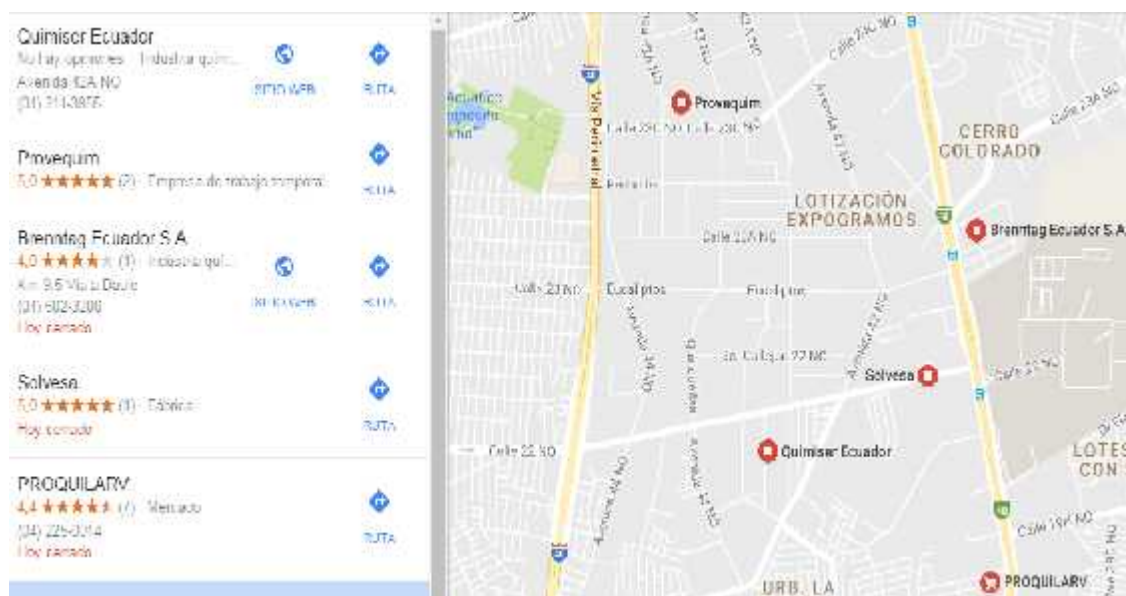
Quimiser Ecuador
No hay opiniones · Industria quím...
Avenida 42A NO
(04) 211-3865
SITIO WEB
RUTA

Provequim
5,0 ★★★★★ (2) · Empresa de trabajo temporal
RUTA

Brenntag Ecuador S.A
4,0 ★★★★★ (1) · Industria quí...
Km 9.5 Vía a Daule
(04) 602-3200
Hoy cerrado
SITIO WEB
RUTA

Solveso
5,0 ★★★★★ (1) · Fábrica
Hoy cerrado
RUTA

PROQUILARV
4,4 ★★★★★ (7) · Mercado
(04) 225-3314
Hoy cerrado
RUTA

Acuático
Vía Perimetral
Provequim
Calle 23C NO
Calle 23C NO
Avenida 43 NO
Calle 23A NO
Calle 23C NO
CERRO COLORADO
LOTIZACIÓN EXPOGRAMOS
Calle 23A NO
Brenntag Ecuador S.A
Calle 23 NO
Eucaliptos
Eucaliptos
Avenida 34 NO
Calle 22 NO
Avenida 43 NO
Solveso
Calle 23 NO
Calle 22 NO
Quimiser Ecuador
Avenida 40 NO
Avenida 42 NO
LOTES CON
Calle 19C NO
PROQUILARV
URB. LA